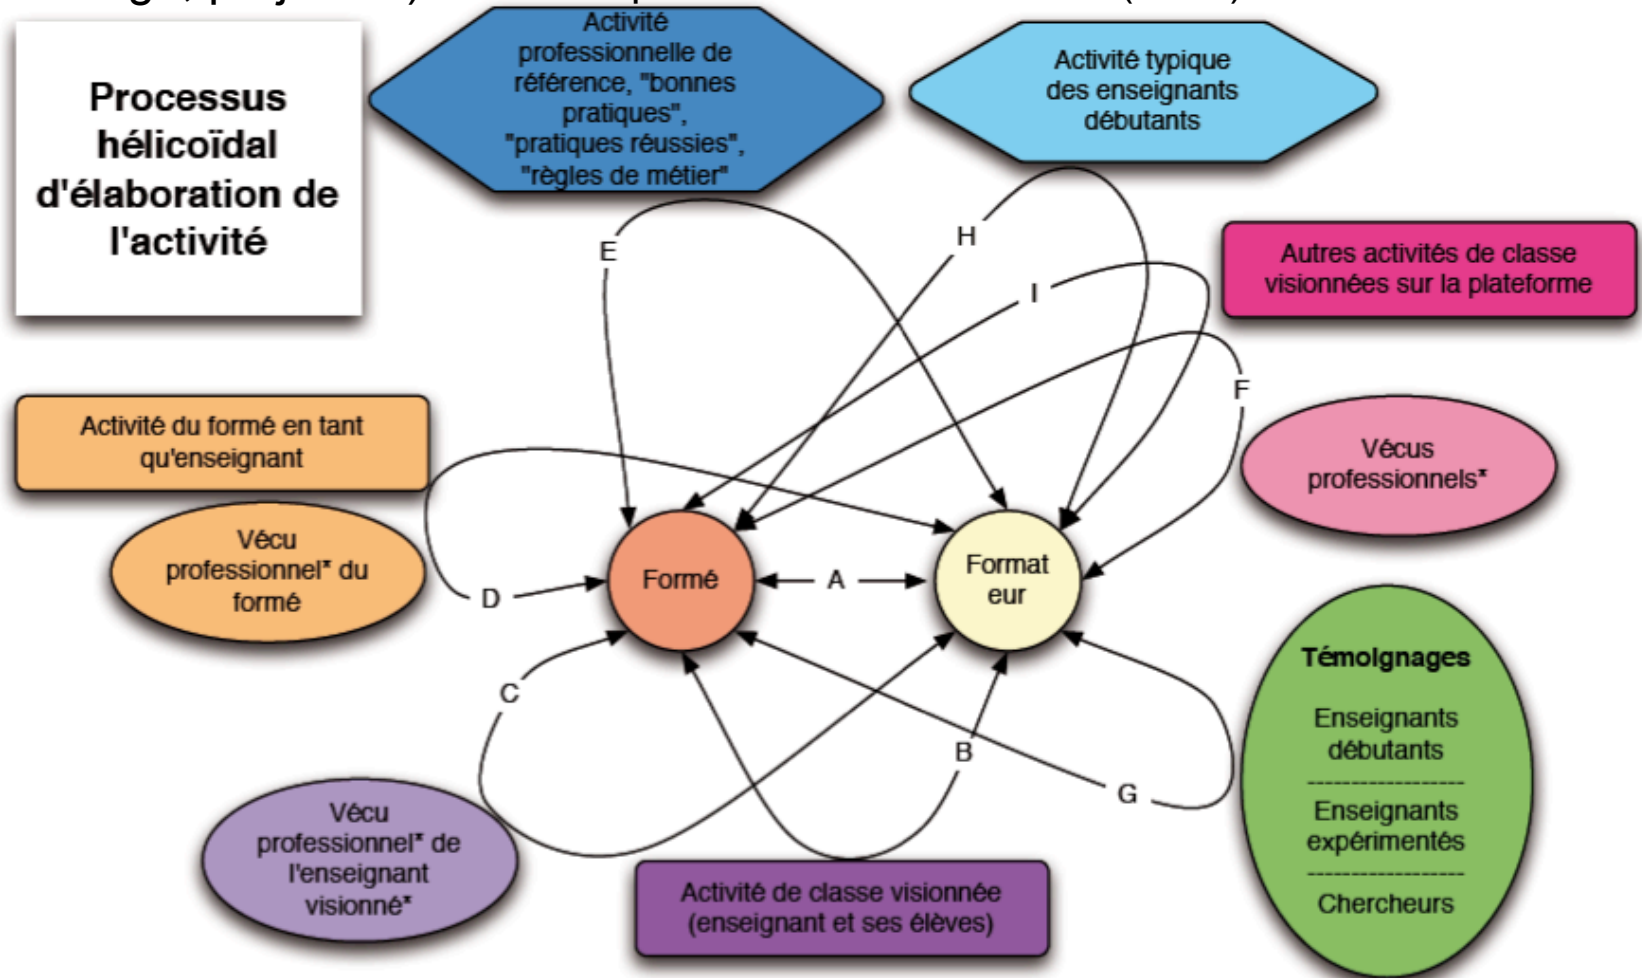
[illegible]

Processus hélicoïdal d'élaboration de l'activité

Activité professionnelle de référence, "bonnes pratiques", "pratiques réussies", "règles de métier"

Activité typique des enseignants débutants

Autres activités de classe visionnées sur la plateforme

Activité du formé en tant qu'enseignant

Vécu professionnel* du formé

Vécus professionnels*

E

H

I

F

D

A

C

B

G

Formé

Format eur

Témoignages

Enseignants débutants

Enseignants expérimentés

Chercheurs

Vécu professionnel* de l'enseignant visionné*

Activité de classe visionnée (enseignant et ses élèves)